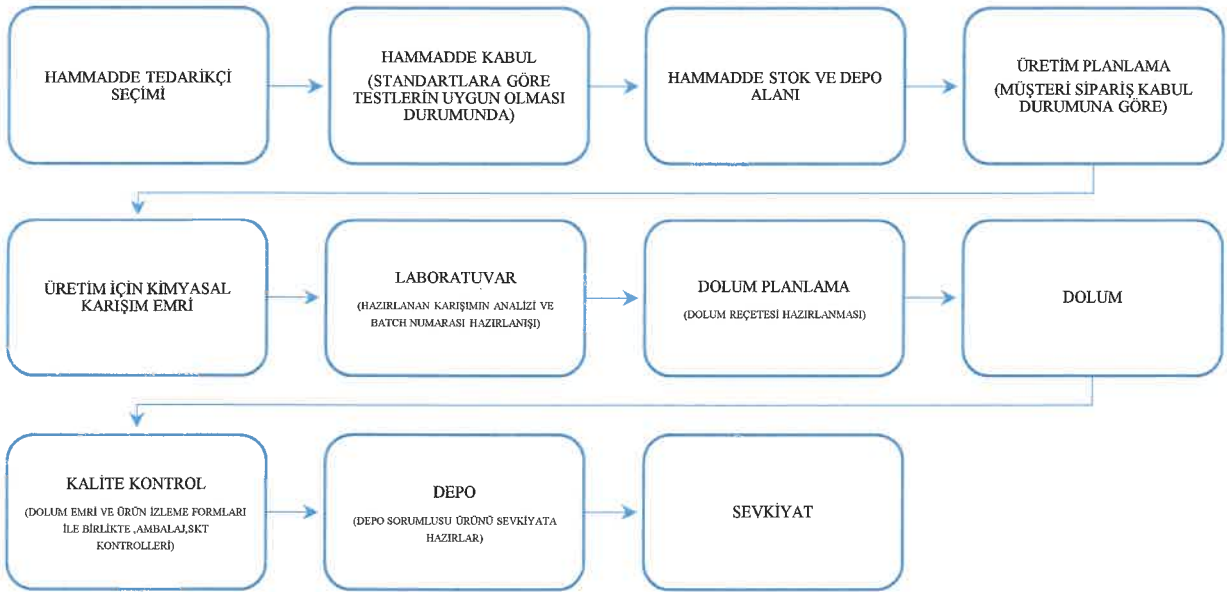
HAMMADDE TEDARİKÇİ SEÇİMİ

HAMMADDE KABUL
(STANDARTLARA GÖRE TESTLERİN UYGUN OLMASI DURUMUNDA)

HAMMADDE STOK VE DEPO ALANI

ÜRETİM PLANLAMA
(MÜŞTERİ SİPARİŞ KABUL DURUMUNA GÖRE)

ÜRETİM İÇİN KİMYASAL KARIŞIM EMRİ

LABORATUVAR
(HAZIRLANAN KARIŞIMIN ANALİZİ VE BATCH NUMARASI HAZIRLANIŞI)

DOLUM PLANLAMA
(DOLUM REÇETESİ HAZIRLANMASI)

DOLUM

KALİTE KONTROL
(DOLUM EMRİ VE ÜRÜN İZLEME FORMLARI İLE BİRLİKTE ,AMBALAJ,SKT KONTROLLERİ)

DEPO
(DEPO SORUMLUSU ÜRÜNÜ SEVKİYATA HAZIRLAR)

SEVKİYAT